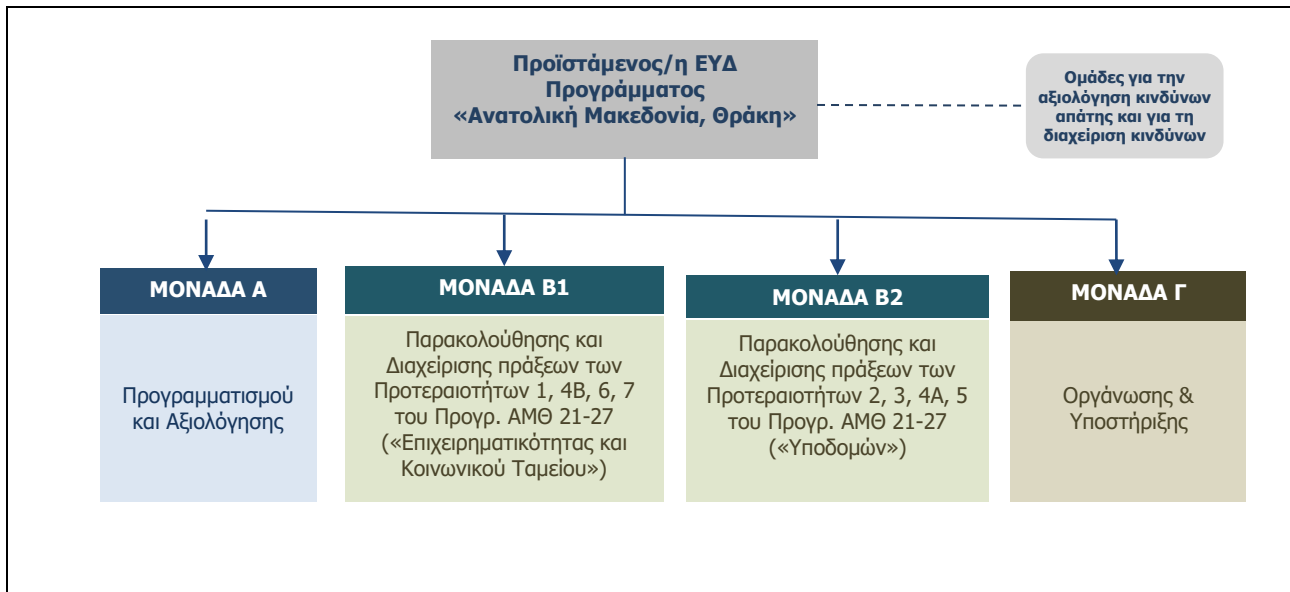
Προϊστάμενος/η ΕΥΔ Προγράμματος «Ανατολική Μακεδονία, Θράκη»

Ομάδες για την αξιολόγηση κινδύνων απάτης και για τη διαχείριση κινδύνων

ΜΟΝΑΔΑ Α

Προγραμματισμού και Αξιολόγησης

ΜΟΝΑΔΑ Β1

Παρακολούθησης και Διαχείρισης πράξεων των Προτεραιοτήτων 1, 4Β, 6, 7 του Προγρ. ΑΜΘ 21-27 («Επιχειρηματικότητας και Κοινωνικού Ταμείου»)

ΜΟΝΑΔΑ Β2

Παρακολούθησης και Διαχείρισης πράξεων των Προτεραιοτήτων 2, 3, 4Α, 5 του Προγρ. ΑΜΘ 21-27 («Υποδομών»)

ΜΟΝΑΔΑ Γ

Οργάνωσης & Υποστήριξης